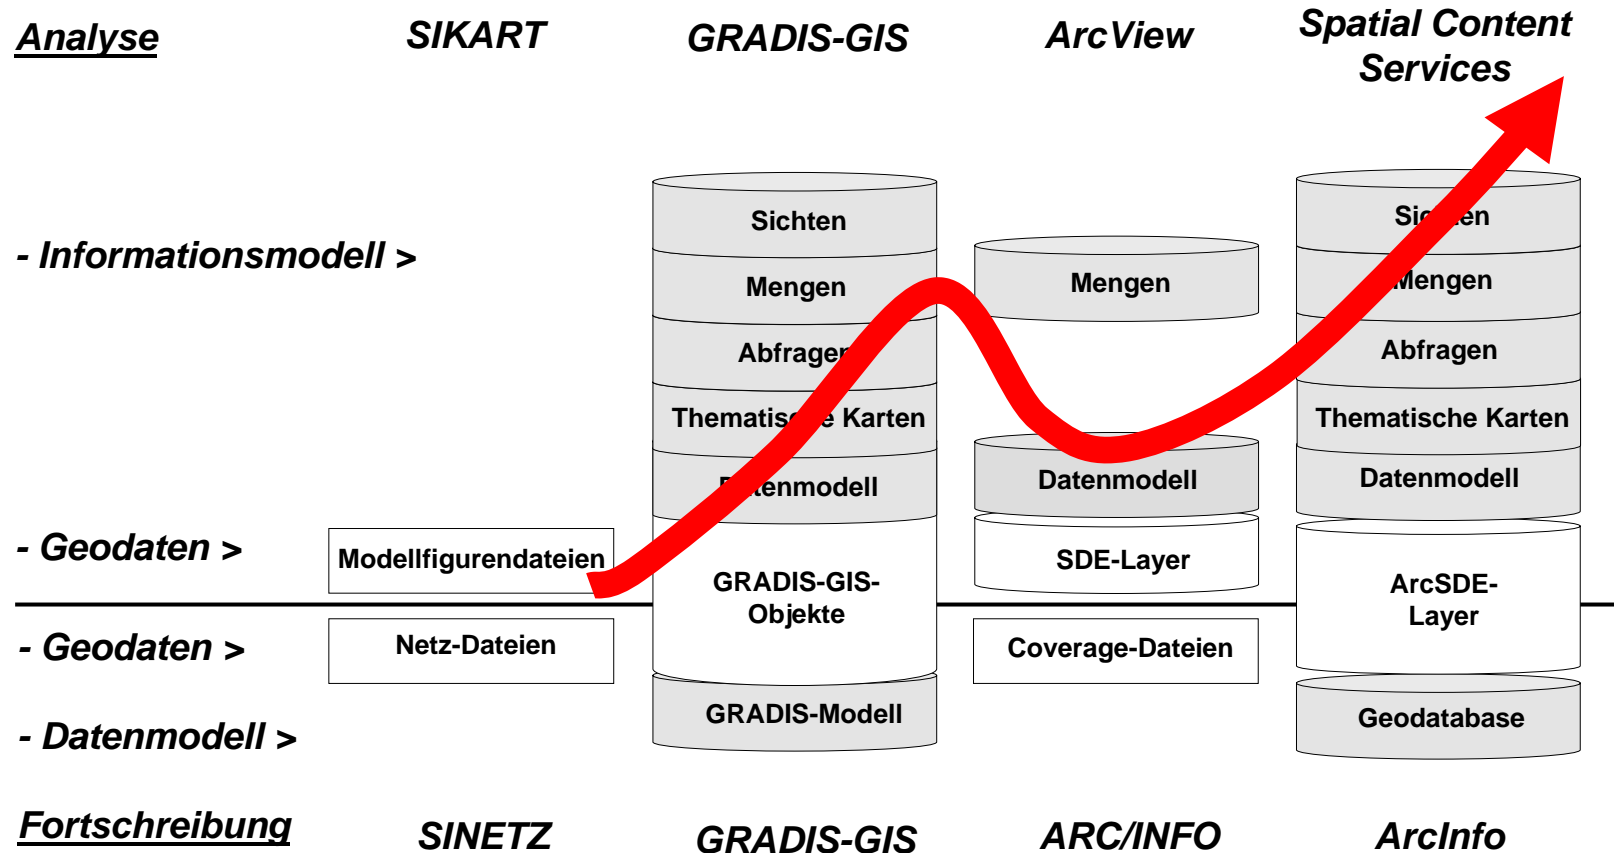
Analyse

SIKART

GRADIS-GIS

ArcView

Spatial Content Services

- Informationsmodell >

- Geodaten >

- Geodaten >

- Datenmodell >

Fortschreibung

SINETZ

GRADIS-GIS

ARC/INFO

ArcInfo

Modellfigurendateien

Netz-Dateien

Sichten

Mengen

Abfragen

Thematis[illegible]e Karten

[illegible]enmodell

GRADIS-GIS-Objekte

GRADIS-Modell

Mengen

Datenmodell

SDE-Layer

Coverage-Dateien

Si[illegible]en

Mengen

Abfragen

Thematische Karten

Datenmodell

ArcSDE-Layer

Geodatabase